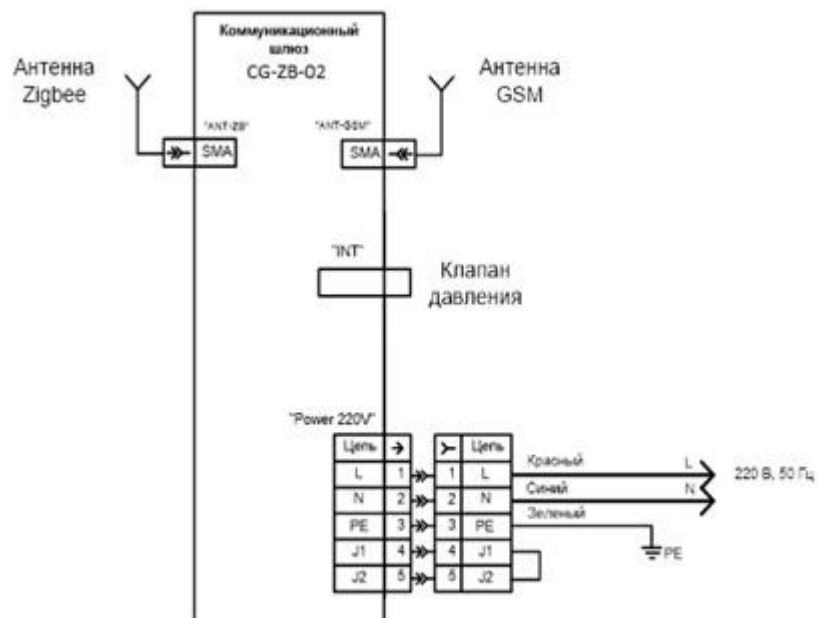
Коммуникационный шлюз
CG-ZB-02

Антенна Zigbee

Антенна GSM

"ANT-ZB"
SMA

"ANT-GSM"
SMA

"INT"

Клапан давления

"Power 220V"

| Цепь | → |
|---|---|
| L | 1 |
| N | 2 |
| PE | 3 |
| J1 | 4 |
| J2 | 5 |

| ≻ | Цепь |
|---|---|
| 1 | L |
| 2 | N |
| 3 | PE |
| 4 | J1 |
| 5 | J2 |

Красный
L
Синий
N
Зеленый
PE
220 В, 50 Гц